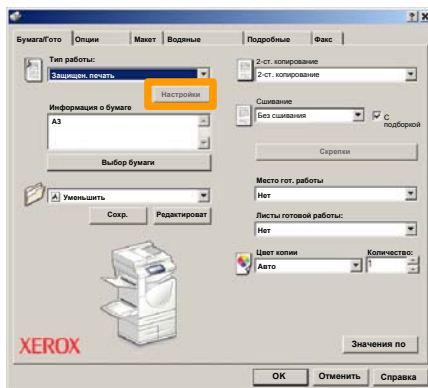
?| x

Бумага/Гото | Опции | Макет | Водяные | Подробные | Факс

Тип работы:
Защищен. печать

Настройки

Информация о бумаге
А3

Выбор бумаги

Уменьшить

Сохр.
Редактироват

2-ст. копирование
2-ст. копирование

Сшивание
Без сшивания
С подборкой

Скрепки

Место гот. работы
Нет

Листы готовой работы:
Нет

Цвет копии
Авто

Количество:
1

XEROX

Значения по

OK
Отменить
Справка